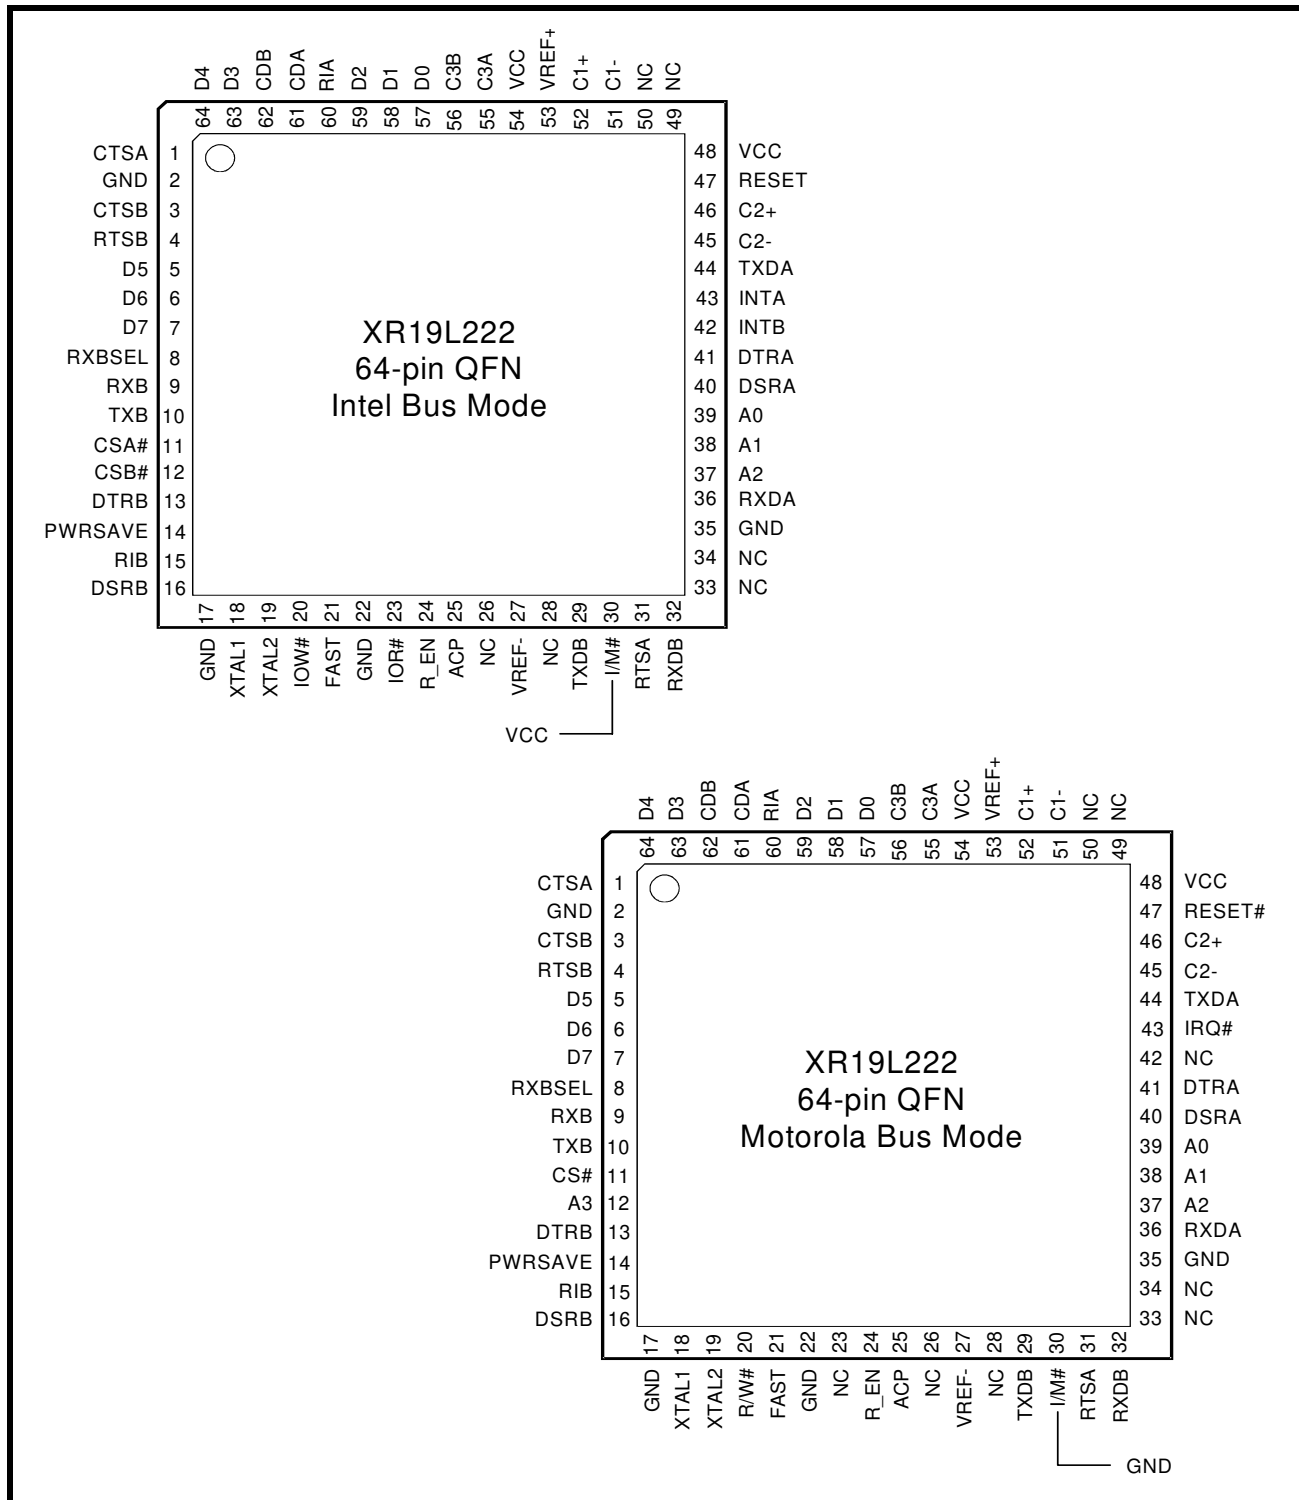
D4 D3 CDB CDA RIA D2 D1 D0 C3B C3A VCC VREF+ C1+ C1- NC NC

64 63 62 61 60 59 58 57 56 55 54 53 52 51 50 49

CTSA 1
GND 2
CTSB 3
RTSB 4
D5 5
D6 6
D7 7
RXBSEL 8
RXB 9
TXB 10
CSA# 11
CSB# 12
DTRB 13
PWRSAVE 14
RIB 15
DSRB 16

48 VCC
47 RESET
46 C2+
45 C2-
44 TXDA
43 INTA
42 INTB
41 DTRA
40 DSRA
39 A0
38 A1
37 A2
36 RXDA
35 GND
34 NC
33 NC

XR19L222
64-pin QFN
Intel Bus Mode

17 18 19 20 21 22 23 24 25 26 27 28 29 30 31 32

GND XTAL1 XTAL2 IOW# FAST GND IOR# R_EN ACP NC VREF- NC TXDB I/M# RTSA RXDB

VCC

D4 D3 CDB CDA RIA D2 D1 D0 C3B C3A VCC VREF+ C1+ C1- NC NC

64 63 62 61 60 59 58 57 56 55 54 53 52 51 50 49

CTSA 1
GND 2
CTSB 3
RTSB 4
D5 5
D6 6
D7 7
RXBSEL 8
RXB 9
TXB 10
CS# 11
A3 12
DTRB 13
PWRSAVE 14
RIB 15
DSRB 16

48 VCC
47 RESET#
46 C2+
45 C2-
44 TXDA
43 IRQ#
42 NC
41 DTRA
40 DSRA
39 A0
38 A1
37 A2
36 RXDA
35 GND
34 NC
33 NC

XR19L222
64-pin QFN
Motorola Bus Mode

17 18 19 20 21 22 23 24 25 26 27 28 29 30 31 32

GND XTAL1 XTAL2 R/W# FAST GND NC R_EN ACP NC VREF- NC TXDB I/M# RTSA RXDB

GND